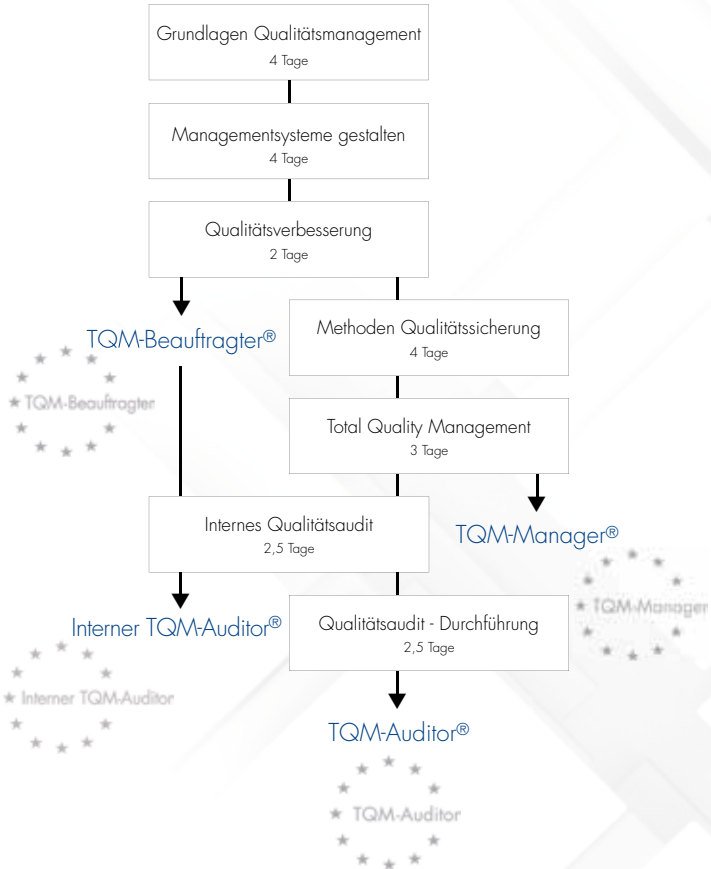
Grundlagen Qualitätsmanagement
4 Tage

Managementsysteme gestalten
4 Tage

Qualitätsverbesserung
2 Tage

TQM-Beauftragter®

TQM-Beauftragter

Methoden Qualitätssicherung
4 Tage

Total Quality Management
3 Tage

TQM-Manager®

TQM-Manager

Internes Qualitätsaudit
2,5 Tage

Interner TQM-Auditor®

Interner TQM-Auditor

Qualitätsaudit - Durchführung
2,5 Tage

TQM-Auditor®

TQM-Auditor